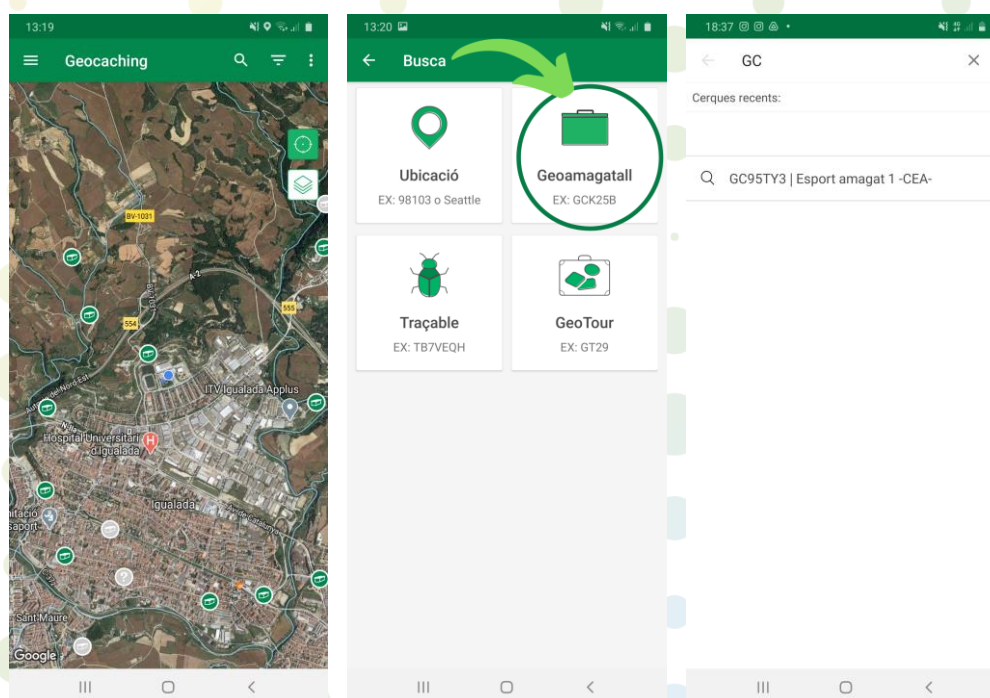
13:19

Geocaching

BV-1031

A-2

554

555

ITV Igualada Applus

Hospital Universitari d'Igualada

Igualada

Sant Maure

Google

13:20

Busca

Ubicació
EX: 98103 o Seattle

Geoamagatall
EX: GCK25B

Traçable
EX: TB7VEQH

GeoTour
EX: GT29

18:37

GC

Cerques recents:

GC95TY3 | Esport amagat 1 -CEA-